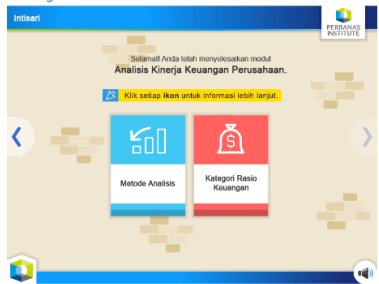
Intisari

PERBANAS INSTITUTE

Selamat! Anda telah menyelesaikan modul
Analisis Kinerja Keuangan Perusahaan.

Klik setiap ikon untuk informasi lebih lanjut.

Metode Analisis

$

Kategori Rasio Keuangan